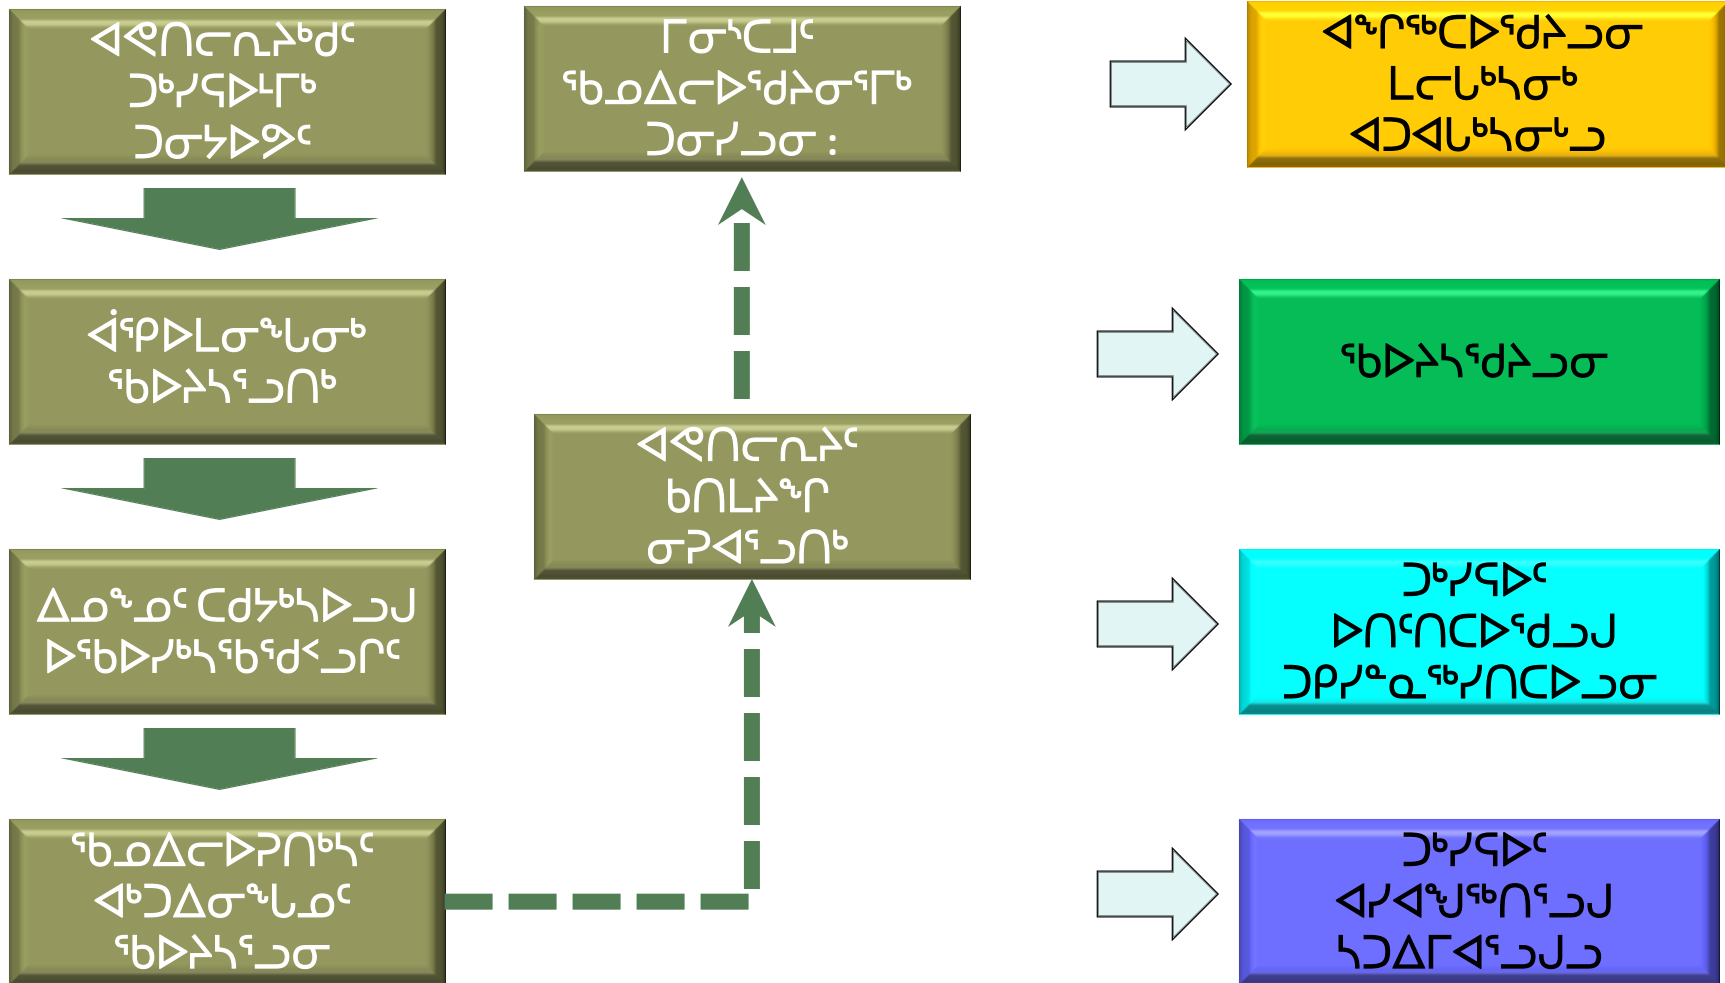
ᐊᕙᑎᓕᕆᔨᒃᑯᑦ ᑐᒃᓯᕋᐅᓯᒥᒃ ᑐᓂᔭᐅᕝᕙᑦ

ᐋᕿᐅᒪᓂᖕᒐᓂᒃ ᖃᐅᔨᓴᕐᓗᑎᒃ

ᐃᓄᖕᓄᑦ ᑕᑯᔭᒃᓴᐅᓗᒍ ᐅᖃᐅᓯᒃᓴᖃᕐᑯᐸᓗᒋᑦ

ᖃᓄᐃᓕᐅᕈᑎᒃᓴᑦ ᐊᒃᑐᐃᓂᖕᒐᓄᑦ ᖃᐅᔨᓴᕐᓗᓂ

ᒥᓂᔅᑕᒧᑦ ᖃᓄᐃᓕᐅᕐᑯᔨᓂᕐᒥᒃ ᑐᓂᓯᓗᓂ :

ᐊᕙᑎᓕᕆᔩᑦ ᑲᑎᒪᔨᖏ ᓂᕈᐊᕐᓗᑎᒃ

ᐊᖏᖅᑕᐅᕐᑯᔨᓗᓂ ᒪᓕᒐᒃᓴᓂᒃ ᐊᑐᐊᒐᒃᓴᓂᒡᓗ

ᖃᐅᔨᓴᕐᑯᔨᓗᓂ

ᑐᒃᓯᕋᐅᑦ ᐅᑎᕐᑎᑕᐅᕐᑯᓗᒍ ᑐᑭᓯᓐᓇᖅᓯᑎᑕᐅᓗᓂ

ᑐᒃᓯᕋᐅᑦ ᐊᓯᐊᖑᖅᑎᕐᓗᒍ ᓴᑐᐃᒥᐊᕐᓗᒍᓗ